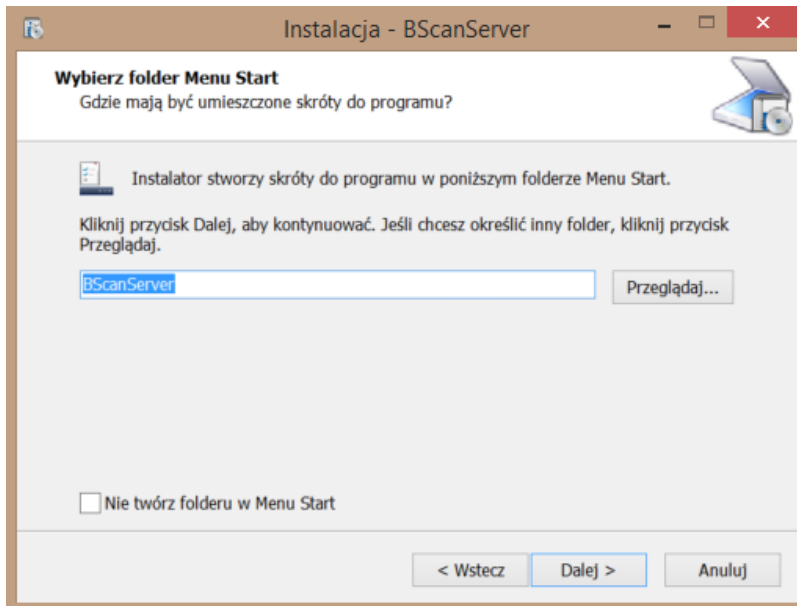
Instalacja - BScanServer

Wybierz folder Menu Start
Gdzie mają być umieszczone skróty do programu?

Instalator stworzy skróty do programu w poniższym folderze Menu Start.

Kliknij przycisk Dalej, aby kontynuować. Jeśli chcesz określić inny folder, kliknij przycisk Przeglądaj.

BScanServer

Przeglądaj...

Nie twórz folderu w Menu Start

< Wstecz

Dalej >

Anuluj